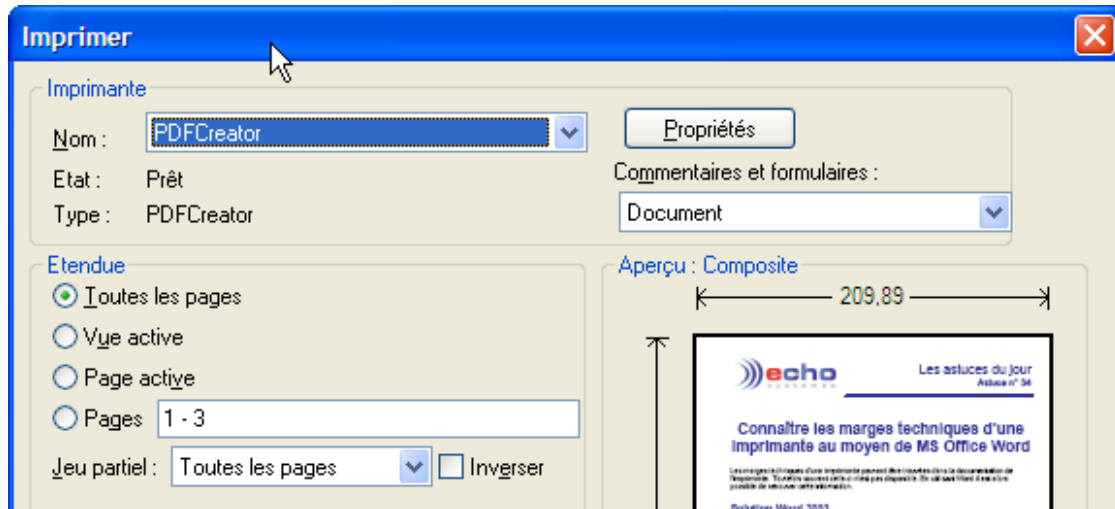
Imprimer

Imprimante

Nom : PDFCreator

Propriétés

Etat : Prêt

Type : PDFCreator

Commentaires et formulaires :

Document

Etendue

Toutes les pages

Vue active

Page active

Pages 1 - 3

Jeu partiel : Toutes les pages

Inverser

Aperçu : Composite

209,89

echo

Les astuces du jour
Astuce n° 34

Connaître les marges techniques d'une imprimante au moyen de MS Office Word

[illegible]

Solution Word 2003